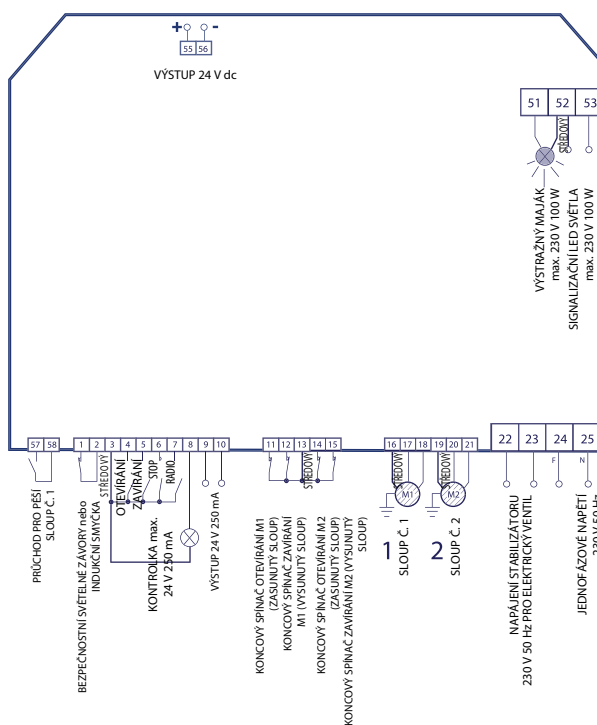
+ -
55 56
VÝSTUP 24 V dc

51 52 53
STŘEDOVÝ
VÝSTRAŽNÝ MAJÁK max. 230 V 100 W
SIGNALIZAČNÍ LED SVĚTLA max. 230 V 100 W

57 58
PRŮCHOD PRO PĚŠÍ SLOUP Č. 1

1 2 3 4 5 6 7 8 9 10
STŘEDOVÝ
OTEVÍRÁNÍ
ZAVÍRÁNÍ
STOP
RADIO
BEZPEČNOSTNÍ SVĚTELNÉ ZÁVORY nebo INDUKČNÍ SMYČKA
KONTROLKA max. 24 V 250 mA
VÝSTUP 24 V 250 mA

11 12 13 14 15
STŘEDOVÝ
KONCOVÝ SPÍNAČ OTEVÍRÁNÍ M1 (ZASUNUTÝ SLOUP)
KONCOVÝ SPÍNAČ ZAVÍRÁNÍ M1 (VYSUNUTÝ SLOUP)
KONCOVÝ SPÍNAČ OTEVÍRÁNÍ M2 (ZASUNUTÝ SLOUP)
KONCOVÝ SPÍNAČ ZAVÍRÁNÍ M2 (VYSUNUTÝ SLOUP)

16 17 18 19 20 21
STŘEDOVÝ
STŘEDOVÝ
M1
M2
1 SLOUP Č. 1
2 SLOUP Č. 2

22 23 24 25
F
N
NAPÁJENÍ STABILIZÁTORU 230 V 50 Hz PRO ELEKTRICKÝ VENTIL
JEDNOFÁZOVÉ NAPĚTÍ 230 V 50 Hz